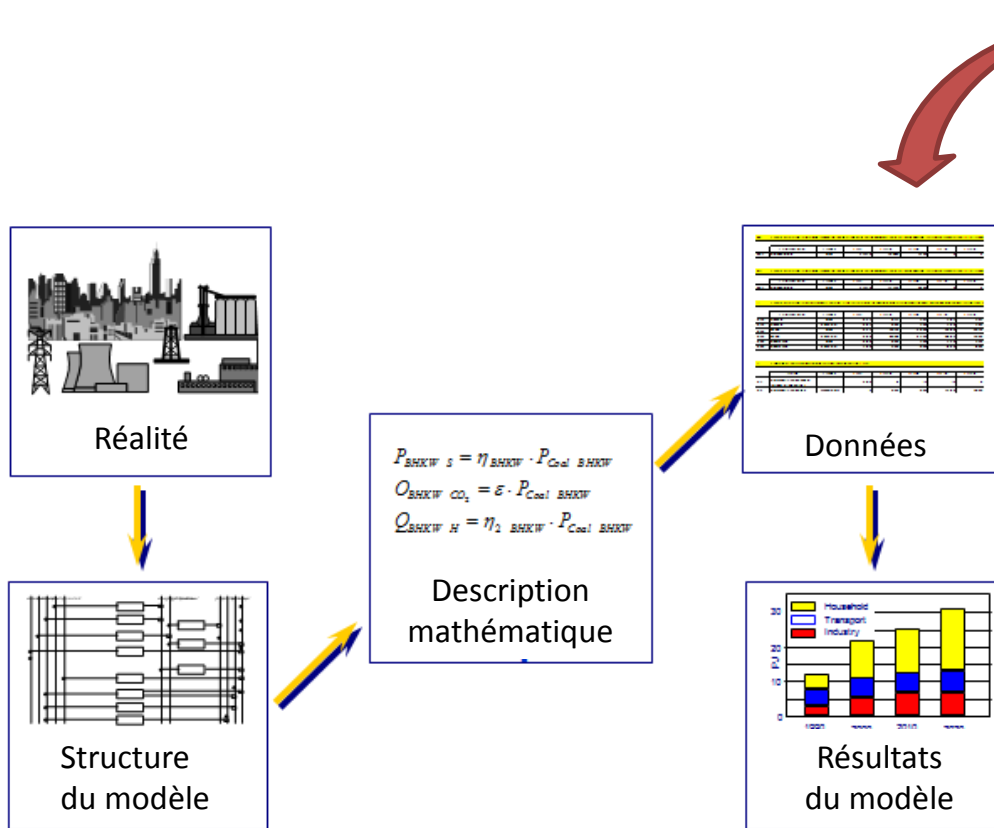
Réalité

Structure du modèle

$P_{BHKW\ S} = \eta_{BHKW} \cdot P_{Coal\ BHKW}$
$O_{BHKW\ CO_2} = \varepsilon \cdot P_{Coal\ BHKW}$
$Q_{BHKW\ H} = \eta_{2\ BHKW} \cdot P_{Coal\ BHKW}$

Description mathématique

Données

Household
Transport
Industry

30
20
10
0

Résultats du modèle